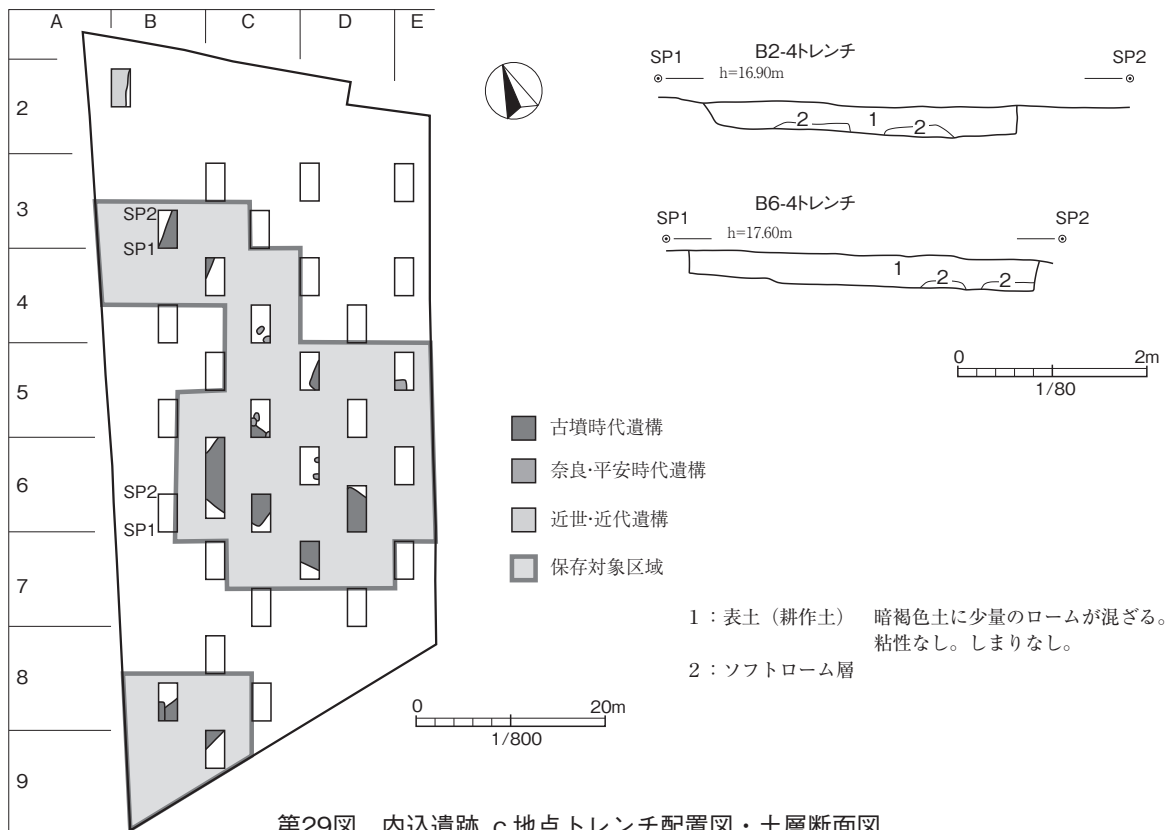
A
B
C
D
E
2
3
4
5
6
7
8
9
SP2
SP1
SP2
SP1

SP1
B2-4トレンチ
SP2
h=16.90m
2
1
2

SP1
B6-4トレンチ
SP2
h=17.60m
1
2
2

0
2m
1/80

古墳時代遺構
奈良·平安時代遺構
近世·近代遺構
保存対象区域

1：表土（耕作土）　暗褐色土に少量のロームが混ざる。粘性なし。しまりなし。
2：ソフトローム層

0
20m
1/800

第29図　内込遺跡 c 地点トレンチ配置図・土層断面図